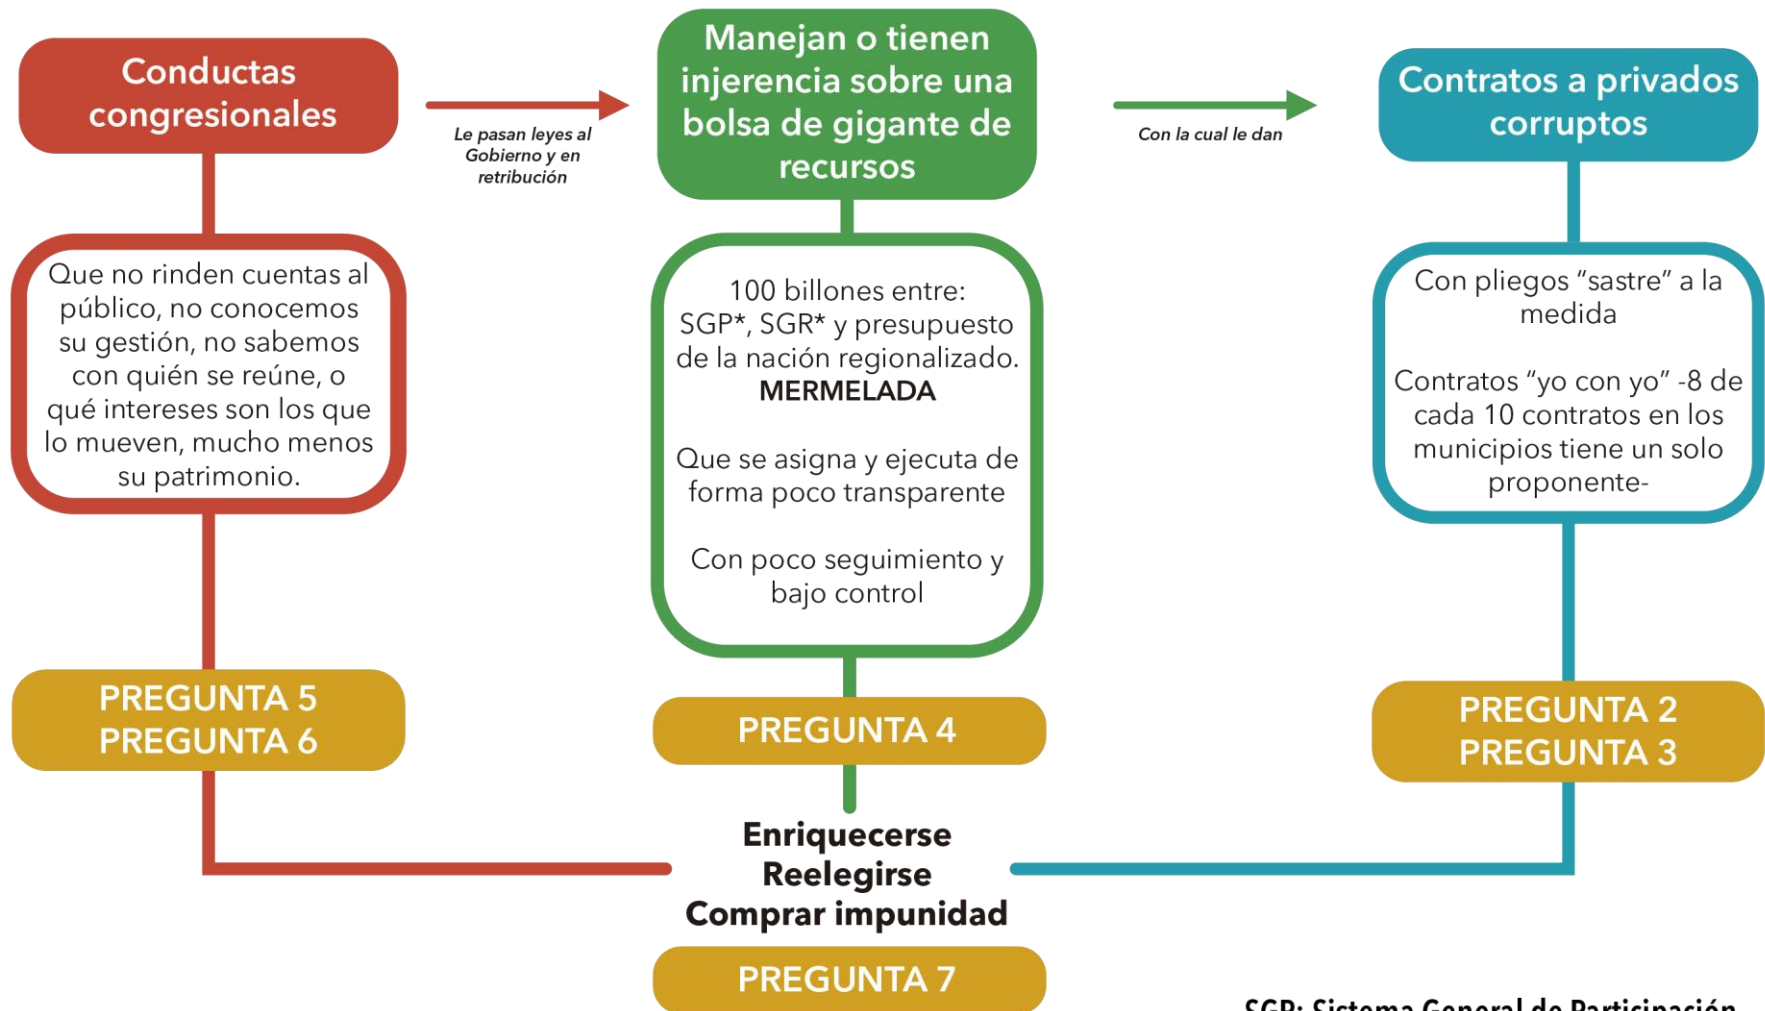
Conductas congresionales

Le pasan leyes al Gobierno y en retribución

Manejan o tienen injerencia sobre una bolsa de gigante de recursos

Con la cual le dan

Contratos a privados corruptos

Que no rinden cuentas al público, no conocemos su gestión, no sabemos con quién se reúne, o qué intereses son los que lo mueven, mucho menos su patrimonio.

100 billones entre: SGP*, SGR* y presupuesto de la nación regionalizado. **MERMELADA**

Que se asigna y ejecuta de forma poco transparente

Con poco seguimiento y bajo control

Con pliegos "sastre" a la medida

Contratos "yo con yo" -8 de cada 10 contratos en los municipios tiene un solo proponente-

PREGUNTA 5
PREGUNTA 6

PREGUNTA 4

PREGUNTA 2
PREGUNTA 3

Enriquecerse
Reelegirse
Comprar impunidad

PREGUNTA 7

SGP: Sistema General de Participación